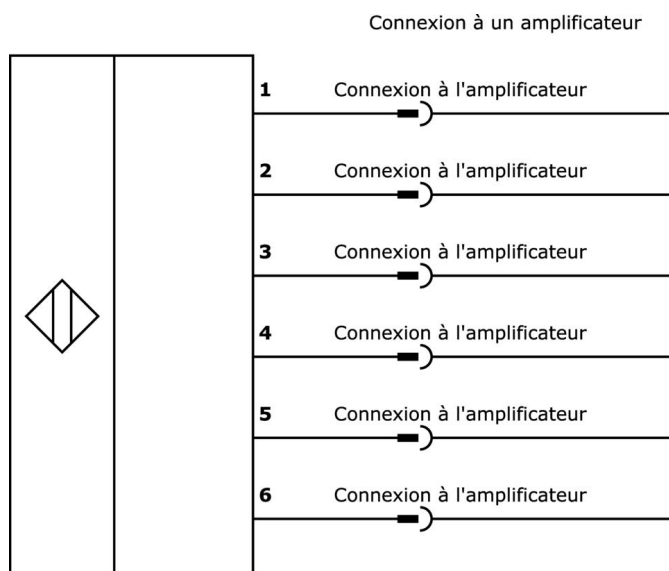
Connexion à un amplificateur

1 Connexion à l'amplificateur

2 Connexion à l'amplificateur

3 Connexion à l'amplificateur

4 Connexion à l'amplificateur

5 Connexion à l'amplificateur

6 Connexion à l'amplificateur